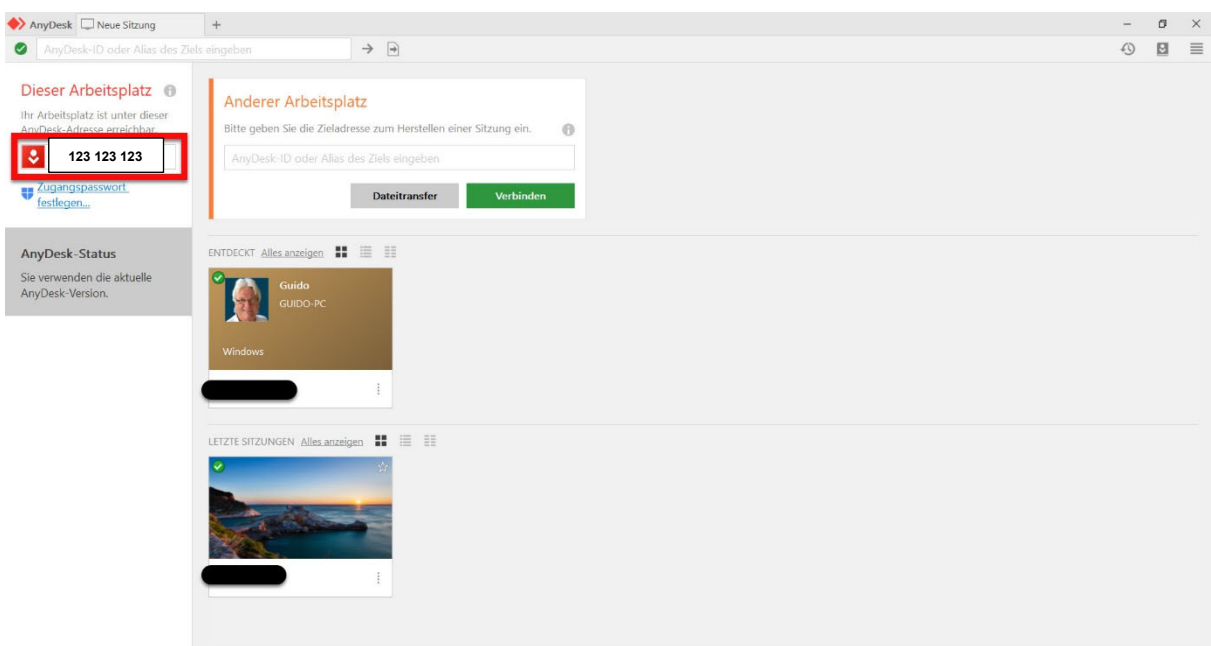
AnyDesk Neue Sitzung +

AnyDesk-ID oder Alias des Ziels eingeben

Dieser Arbeitsplatz

Ihr Arbeitsplatz ist unter dieser AnyDesk-Adresse erreichbar.

123 123 123

Zugangspasswort festlegen...

AnyDesk-Status

Sie verwenden die aktuelle AnyDesk-Version.

Anderer Arbeitsplatz

Bitte geben Sie die Zieladresse zum Herstellen einer Sitzung ein.

AnyDesk-ID oder Alias des Ziels eingeben

Dateitransfer

Verbinden

ENTDECKT Alles anzeigen

Guido
GUIDO-PC

Windows

LETZTE SITZUNGEN Alles anzeigen